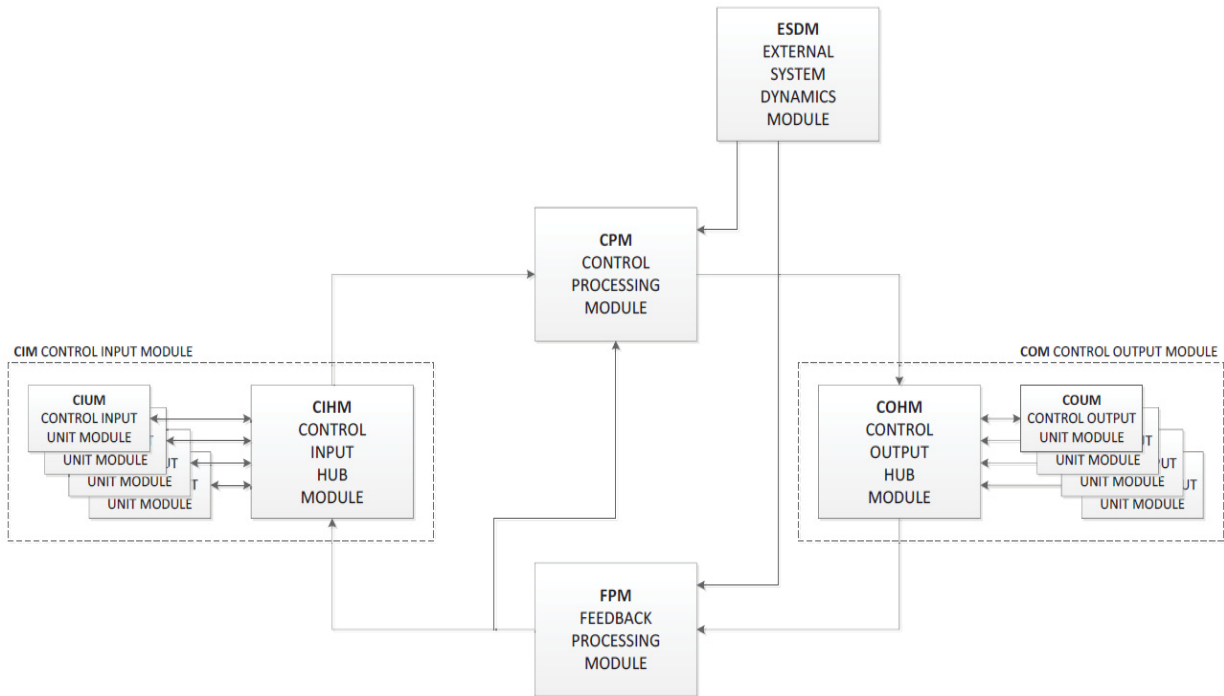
ESDM
EXTERNAL
SYSTEM
DYNAMICS
MODULE

CPM
CONTROL
PROCESSING
MODULE

CIM CONTROL INPUT MODULE

CIUM
CONTROL INPUT
UNIT MODULE
UNIT MODULE
UNIT MODULE
UNIT MODULE

CIHM
CONTROL
INPUT
HUB
MODULE

COM CONTROL OUTPUT MODULE

COHM
CONTROL
OUTPUT
HUB
MODULE

COUM
CONTROL OUTPUT
UNIT MODULE
UNIT MODULE
UNIT MODULE
UNIT MODULE

FPM
FEEDBACK
PROCESSING
MODULE